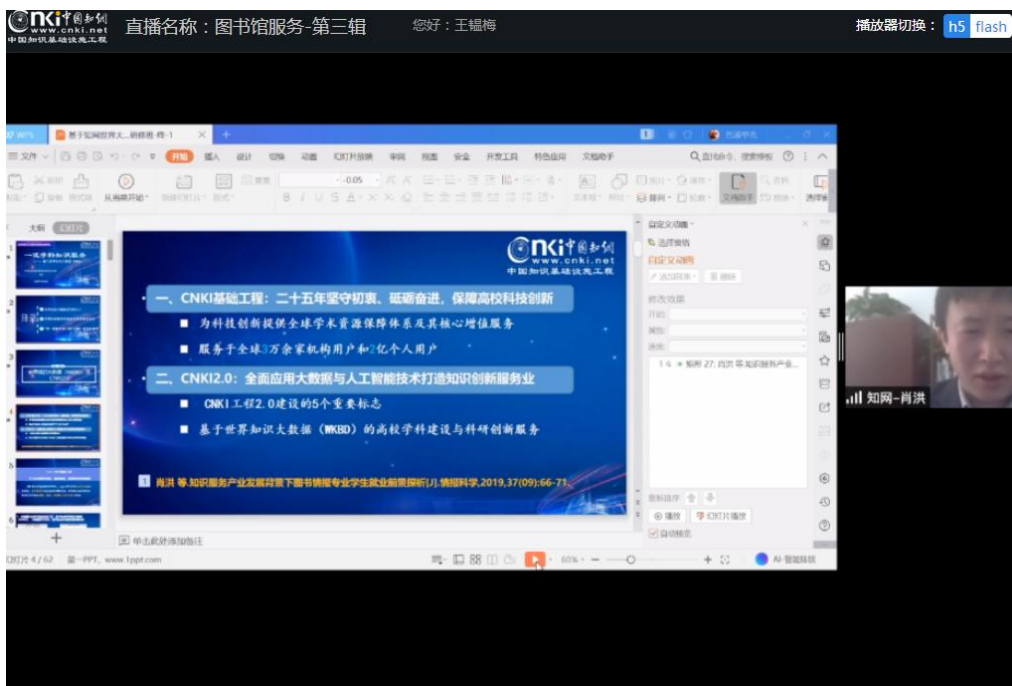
CNKI中国知网 www.cnki.net 中国知识基础设施工程

直播名称：图书馆服务-第三辑

您好：王韫梅

播放器切换： h5 flash

WPS 基于知识服务大...

文件 开始 插入 设计 切换 动画 幻灯片放映 审阅 视图 安全 开发工具 特色应用 文档助手 查找命令、搜索模板

从当前开始

大纲 幻灯片

CNKI中国知网 www.cnki.net 中国知识基础设施工程

一、CNKI基础工程：二十五年坚守初衷、砥砺奋进，保障高校科技创新

为科技创新提供全球学术资源保障体系及其核心增值服务

服务于全球3万余家机构用户和2亿个人用户

二、CNKI2.0：全面应用大数据与人工智能技术打造知识创新服务业

CNKI工程2.0建设的5个重要标志

基于世界知识大数据（WKBD）的高校学科建设与科研创新服务

1 肖洪 等.知识服务产业发展背景下图书情报专业学生就业前景探析[J].情报科学,2019,37(09):66-71.

自定义动画

选择窗格

自定义动画

添加效果 删除

修改效果

开始:

属性:

速度:

1 矩形 27: 肖洪 等.知识服务产业...

重新排序

播放 幻灯片播放

自动预览

单击此处添加备注

幻灯片 4 / 62 第一PPT, www.1ppt.com

60%

AI 智能特效

知网-肖洪